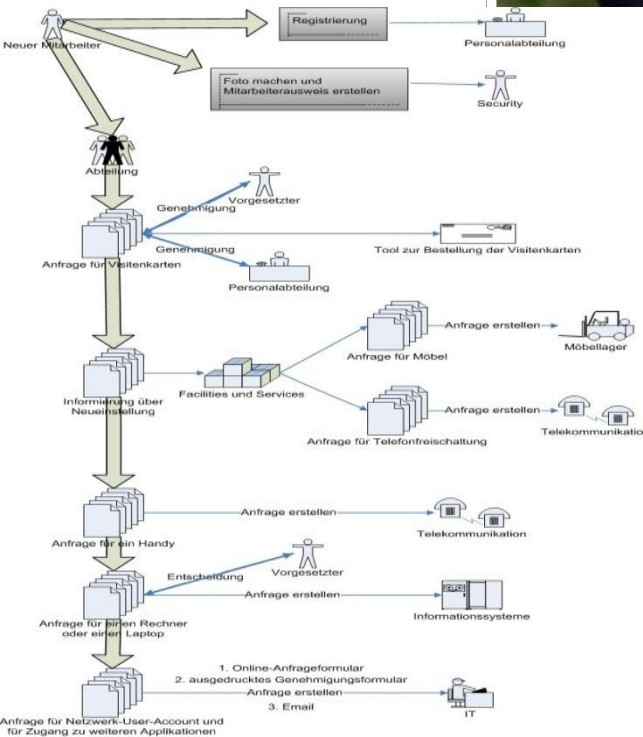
Neuer Mitarbeiter

Registrierung

Personalabteilung

Foto machen und Mitarbeiterausweis erstellen

Security

Abteilung

Genehmigung

Vorgesetzter

Genehmigung

Tool zur Bestellung der Visitenkarten

Anfrage für Visitenkarten

Personalabteilung

Anfrage erstellen

Anfrage für Möbel

Möbellager

Informierung über Neueinstellung

Facilities und Services

Anfrage erstellen

Anfrage für Telefonfreischaltung

Telekommunikatio

Anfrage erstellen

Anfrage für ein Handy

Telekommunikation

Entscheidung

Vorgesetzter

Anfrage erstellen

Anfrage für einen Rechner oder einen Laptop

Informationssysteme

1. Online-Anfrageformular
2. ausgedrucktes Genehmigungsformular
Anfrage erstellen
3. Email

IT

Anfrage für Netzwerk-User-Account und für Zugang zu weiteren Applikationen